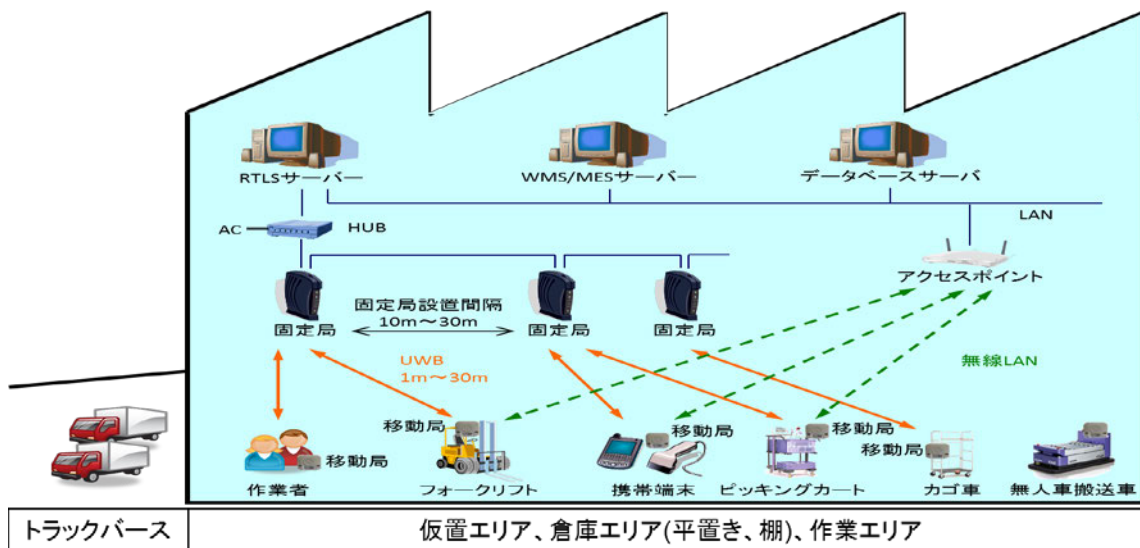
RTLSサーバー

WMS/MESサーバー

データベースサーバ

LAN

AC

HUB

アクセスポイント

固定局設置間隔
10m～30m

固定局

固定局

固定局

UWB
1m～30m

無線LAN

移動局

移動局

移動局

移動局

移動局

作業者

フォークリフト

携帯端末

ピッキングカート

カゴ車

無人車搬送車

| トラックバース | 仮置エリア、倉庫エリア(平置き、棚)、作業エリア |
|---|---|